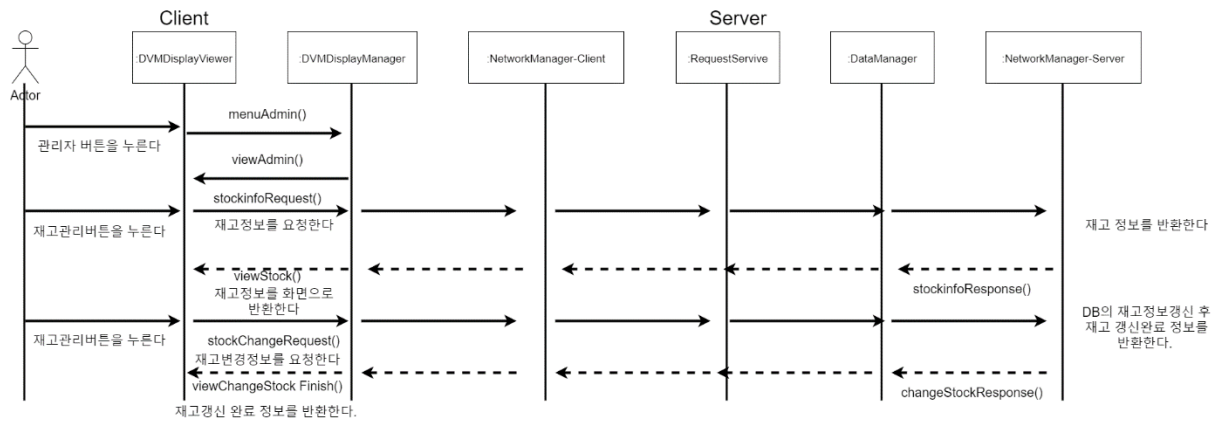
Client

Server

Actor

:DVMDisplayViewer

:DVMDisplayManager

:NetworkManager-Client

:RequestServive

:DataManager

:NetworkManager-Server

menuAdmin()

관리자 버튼을 누른다

viewAdmin()

stockinfoRequest()

재고관리버튼을 누른다

재고정보를 요청한다

재고 정보를 반환한다

viewStock()

재고정보를 화면으로 반환한다

stockinfoResponse()

DB의 재고정보갱신 후 재고 갱신완료 정보를 반환한다.

재고관리버튼을 누른다

stockChangeRequest()

재고변경정보를 요청한다

viewChangeStock Finish()

changeStockResponse()

재고갱신 완료 정보를 반환한다.